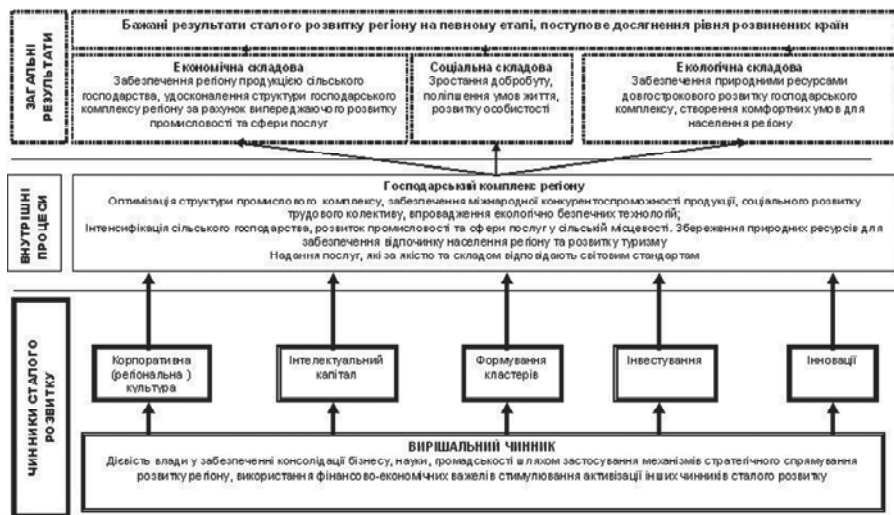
ЗАГАЛЬНІ РЕЗУЛЬТАТИ

Бажані результати сталого розвитку регіону на певному етапі, поступове досягнення рівня розвинених країн

Економічна складова
Забезпечення регіону продукцією сільського господарства, удосконалення структури господарського комплексу регіону за рахунок випереджаючого розвитку промисловості та сфери послуг

Соціальна складова
Зростання добробуту, поліпшення умов життя, розвитку особистості

Екологічна складова
Забезпечення природними ресурсами довгострокового розвитку господарського комплексу, створення комфортних умов для населення регіону

ВНУТРІШНІ ПРОЦЕСИ

Господарський комплекс регіону
Оптимізація структури промислового комплексу, забезпечення міжнародної конкурентоспроможності продукції, соціального розвитку трудового колективу, впровадження екологічно безпечних технологій;
Інтенсифікація сільського господарства, розвиток промисловості та сфери послуг у сільській місцевості. Збереження природних ресурсів для забезпечення відпочинку населення регіону та розвитку туризму
Надання послуг, які за якістю та складом відповідають світовим стандартам

ЧИННИКИ СТАЛОГО РОЗВИТКУ

Корпоративна (регіональна ) культура

Інтелектуальний капітал

Формування кластерів

Інвестування

Інновації

ВИРІШАЛЬНИЙ ЧИННИК
Дієвість влади у забезпеченні консолідації бізнесу, науки, громадськості шляхом застосування механізмів стратегічного спрямування розвитку регіону, використання фінансово-економічних важелів стимулювання активізації інших чинників сталого розвитку